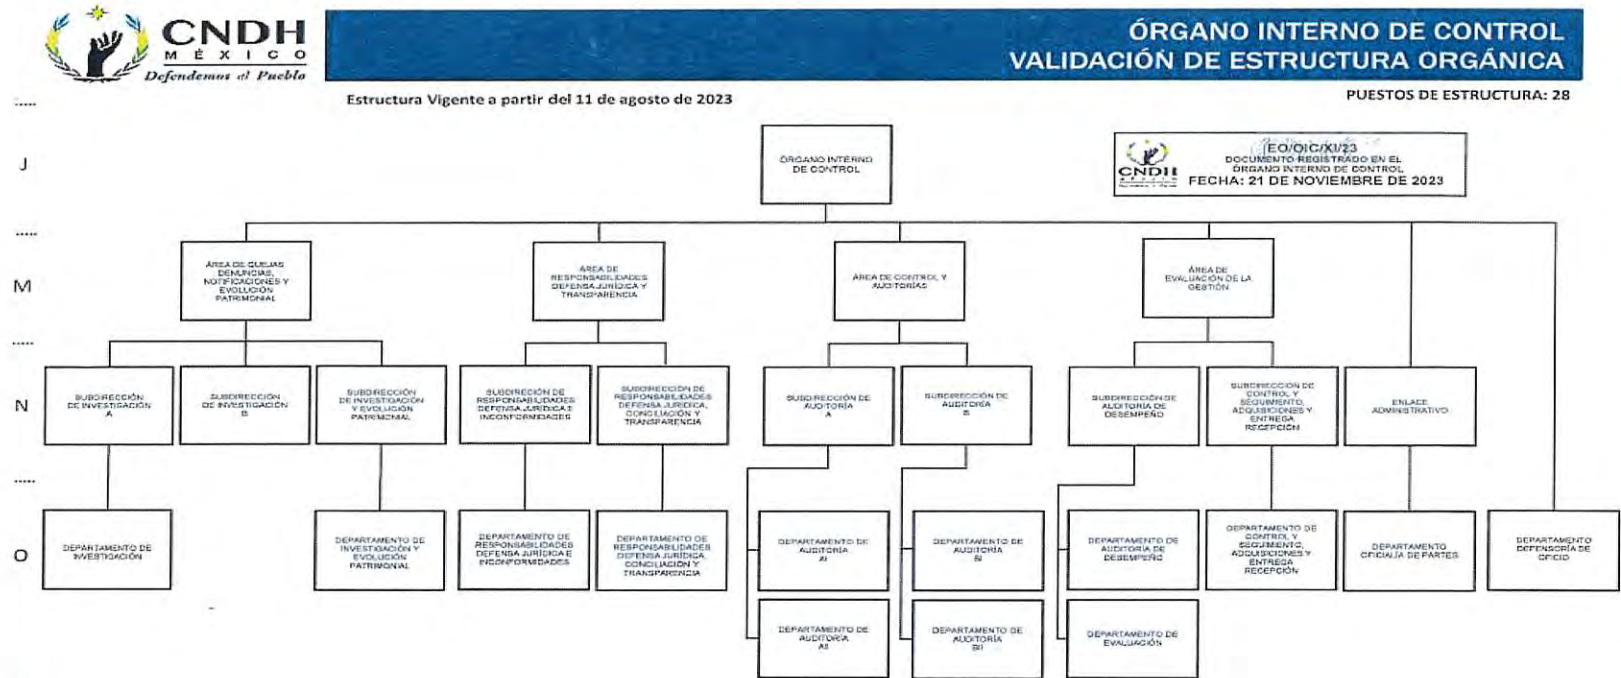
CNDH
MÉXICO
Defendemos al Pueblo

ÓRGANO INTERNO DE CONTROL
VALIDACIÓN DE ESTRUCTURA ORGÁNICA

Estructura Vigente a partir del 11 de agosto de 2023

PUESTOS DE ESTRUCTURA: 28

J

M

N

O

ÓRGANO INTERNO DE CONTROL

CNDH
EO/OIC/XI/23
DOCUMENTO REGISTRADO EN EL ÓRGANO INTERNO DE CONTROL
FECHA: 21 DE NOVIEMBRE DE 2023

ÁREA DE QUEJAS DENUNCIAS, NOTIFICACIONES Y EVOLUCIÓN PATRIMONIAL

ÁREA DE RESPONSABILIDADES DEFENSA JURÍDICA Y TRANSPARENCIA

ÁREA DE CONTROL Y AUDITORÍAS

ÁREA DE EVALUACIÓN DE LA GESTIÓN

SUBDIRECCIÓN DE INVESTIGACIÓN A

SUBDIRECCIÓN DE INVESTIGACIÓN B

SUBDIRECCIÓN DE INVESTIGACIÓN Y EVOLUCIÓN PATRIMONIAL

SUBDIRECCIÓN DE RESPONSABILIDADES DEFENSA JURÍDICA E INCONFORMIDADES

SUBDIRECCIÓN DE RESPONSABILIDADES DEFENSA JURÍDICA, CONCILIACIÓN Y TRANSPARENCIA

SUBDIRECCIÓN DE AUDITORÍA A

SUBDIRECCIÓN DE AUDITORÍA B

SUBDIRECCIÓN DE AUDITORÍA DE DESEMPEÑO

SUBDIRECCIÓN DE CONTROL Y SEGUIMIENTO, ADQUISICIONES Y ENTREGA RECEPCIÓN

ENLACE ADMINISTRATIVO

DEPARTAMENTO DE INVESTIGACIÓN

DEPARTAMENTO DE INVESTIGACIÓN Y EVOLUCIÓN PATRIMONIAL

DEPARTAMENTO DE RESPONSABILIDADES DEFENSA JURÍDICA E INCONFORMIDADES

DEPARTAMENTO DE RESPONSABILIDADES DEFENSA JURÍDICA, CONCILIACIÓN Y TRANSPARENCIA

DEPARTAMENTO DE AUDITORÍA AI

DEPARTAMENTO DE AUDITORÍA BI

DEPARTAMENTO DE AUDITORÍA DE DESEMPEÑO

DEPARTAMENTO DE CONTROL Y SEGUIMIENTO, ADQUISICIONES Y ENTREGA RECEPCIÓN

DEPARTAMENTO OFICIALÍA DE PARTES

DEPARTAMENTO DEFENSORÍA DE OFICIO

DEPARTAMENTO DE AUDITORÍA AII

DEPARTAMENTO DE AUDITORÍA BII

DEPARTAMENTO DE EVALUACIÓN